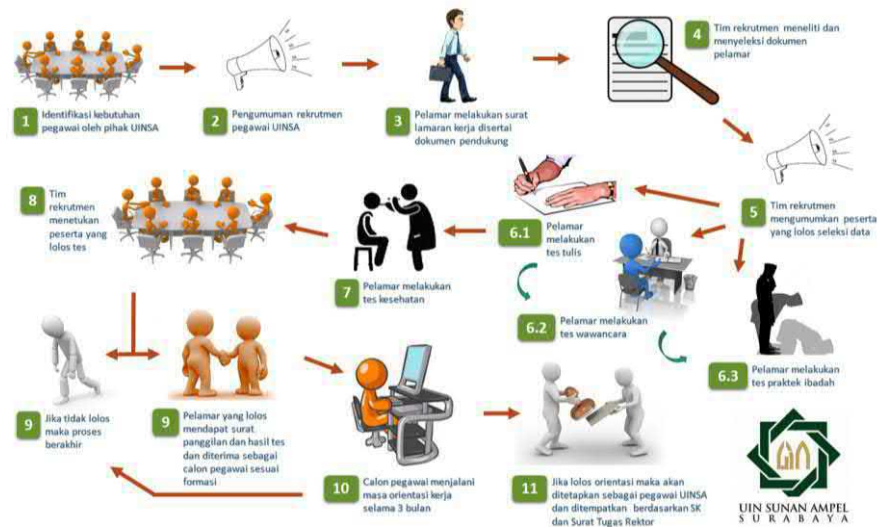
1 Identifikasi kebutuhan pegawai oleh pihak UINSA

2 Pengumuman rekrutmen pegawai UINSA

3 Pelamar melakukan surat lamaran kerja disertai dokumen pendukung

4 Tim rekrutmen meneliti dan menyeleksi dokumen pelamar

5 Tim rekrutmen mengumumkan peserta yang lolos seleksi data

6.1 Pelamar melakukan tes tulis

6.2 Pelamar melakukan tes wawancara

6.3 Pelamar melakukan tes praktek ibadah

7 Pelamar melakukan tes kesehatan

8 Tim rekrutmen menetukan peserta yang lolos tes

9 Jika tidak lolos maka proses berakhir

9 Pelamar yang lolos mendapat surat panggilan dan hasil tes dan diterima sebagai calon pegawai sesuai formasi

10 Calon pegawai menjalani masa orientasi kerja selama 3 bulan

11 Jika lolos orientasi maka akan ditetapkan sebagai pegawai UINSA dan ditempatkan berdasarkan SK dan Surat Tugas Rektor

UIN SUNAN AMPEL SURABAYA